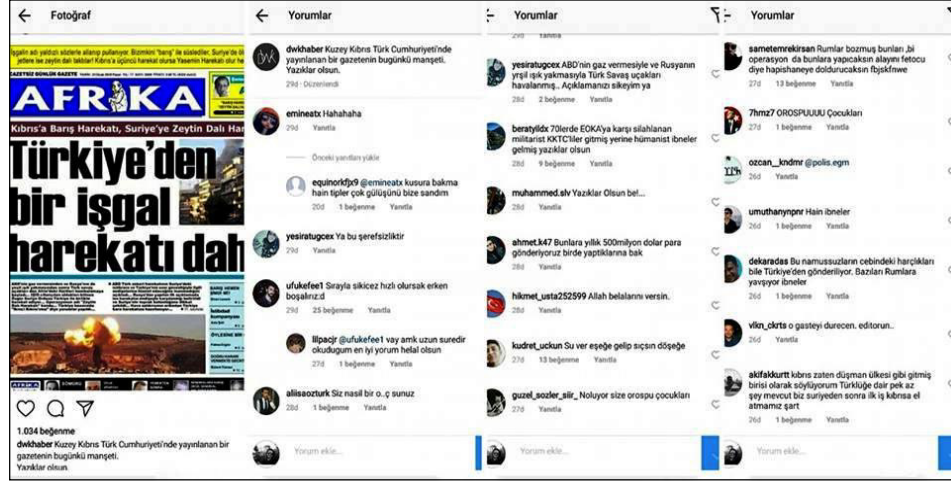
Fotoğraf

ilgalin adı yaldızlı sözlerle allanıp pullanıyor. Bizimkini "barış" ile süslediler. Suriye'de jetlere ise zeytin dalı taktılar! Kıbrıs'a üçüncü harekat olursa Yasemin Harekatı olur he

AFRİKA

Kıbrıs'a Barış Harekatı, Suriye'yle Zeytin Dalı Har

Türkiye'den bir işgal harekatı dah

1.034 beğenme

dwkhaber Kuzey Kıbrıs Türk Cumhuriyeti'nde yayınlanan bir gazetenin bugünkü manşeti. Yazıklar olsun.

Yorumlar

dwkhaber Kuzey Kıbrıs Türk Cumhuriyeti'nde yayınlanan bir gazetenin bugünkü manşeti. Yazıklar olsun.
29d · Düzenlendi

emineatx Hahahaha
29d Yanıtla

Önceki yanıtları yükle

equinorkfjx9 @emineatx kusura bakma hain tipler çok gülüşünü bize sandım
20d 1 beğenme Yanıtla

yesiratugcex Ya bu şerefsizliktir
29d Yanıtla

ufukefee1 Sırayla sikicez hızlı olursak erken boşalırız:d
29d 25 beğenme Yanıtla

lilpacjr @ufukefee1 vay amk uzun suredir okudugum en iyi yorum helal olsun
27d 1 beğenme Yanıtla

aliisaozturk Siz nasil bir o..ç sunuz
28d 1 beğenme Yanıtla

Yorum ekle...

Yorumlar

yesiratugcex ABD'nin gaz vermesiyle ve Rusyanın yeşil ışık yakmasıyla Türk Savaş uçakları havalanmış... Açıklamanızı sikeyim ya
28d 2 beğenme Yanıtla

beratyildx 70lerde EOKA'ya karşı silahlanan militarist KKTC'liler gitmiş yerine hümanist ibneler gelmiş yazıklar olsun
28d 9 beğenme Yanıtla

muhammed.slv Yazıklar Olsun be!...
28d Yanıtla

ahmet.k47 Bunlara yıllık 500milyon dolar para gönderiyoruz birde yaptiklarına bak
28d Yanıtla

hikmet_usta252599 Allah belalarını versin.
28d Yanıtla

kudret_uckun Su ver eşeğe gelip sıçsın döşeğe
27d 13 beğenme Yanıtla

guzel_sozler_siir_ Noluyor size orospu çocukları
28d Yanıtla

Yorum ekle...

Yorumlar

sametemrekirsan Rumlar bozmuş bunları ,bi operasyon da bunlara yapıcaksın alayını fetocu diye hapishaneye dolduracaksın fbjskfnwe
27d 13 beğenme Yanıtla

7hmz7 OROSPUUUU Çocukları
27d 1 beğenme Yanıtla

ozcan__kndmr @polis.egm
26d Yanıtla

umuthanynpr Hain ibneler
26d 1 beğenme Yanıtla

dekaradas Bu namussuzların cebindeki harçlıkları bile Türkiye'den gönderiliyor. Bazıları Rumlara yavşıyor ibneler
26d 1 beğenme Yanıtla

vlkn_ckrts o gasteyi durecen. editorun..
26d Yanıtla

akifakkurtt kıbrıs zaten düşman ülkesi gibi gitmiş birisi olarak söylüyorum Türklüğe dair pek az şey mevcut bir suriyeden sonra ilk iş kıbrısa el atmamız şart
26d 1 beğenme Yanıtla

Yorum ekle...